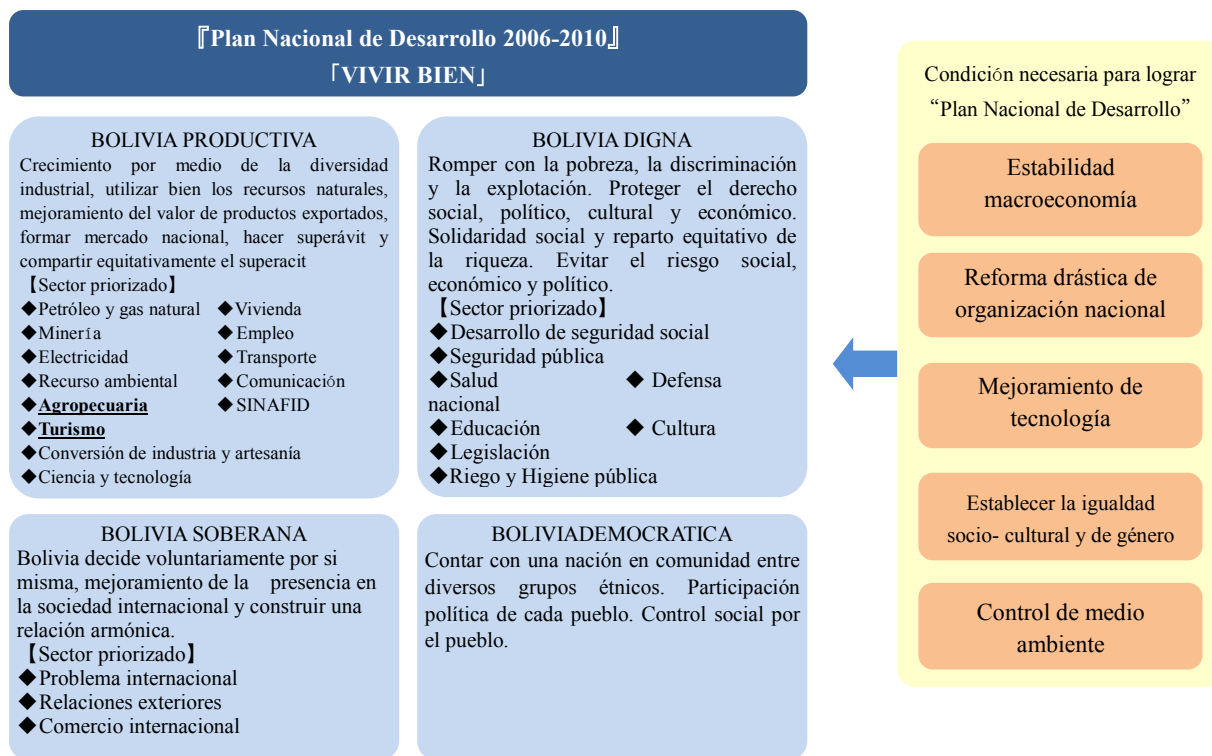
『Plan Nacional de Desarrollo 2006-2010』
「VIVIR BIEN」

BOLIVIA PRODUCTIVA
Crecimiento por medio de la diversidad industrial, utilizar bien los recursos naturales, mejoramiento del valor de productos exportados, formar mercado nacional, hacer superávit y compartir equitativamente el superacit
【Sector priorizado】
◆Petróleo y gas natural ◆Vivienda
◆Minería ◆Empleo
◆Electricidad ◆Transporte
◆Recurso ambiental ◆Comunicación
◆**Agropecuaria** ◆SINAFID
◆**Turismo**
◆Conversión de industria y artesanía
◆Ciencia y tecnología

BOLIVIA DIGNA
Romper con la pobreza, la discriminación y la explotación. Proteger el derecho social, político, cultural y económico. Solidaridad social y reparto equitativo de la riqueza. Evitar el riesgo social, económico y político.
【Sector priorizado】
◆Desarrollo de seguridad social
◆Seguridad pública
◆Salud ◆ Defensa nacional
◆Educación ◆ Cultura
◆Legislación
◆Riego y Higiene pública

BOLIVIA SOBERANA
Bolivia decide voluntariamente por si misma, mejoramiento de la presencia en la sociedad internacional y construir una relación armónica.
【Sector priorizado】
◆Problema internacional
◆Relaciones exteriores
◆Comercio internacional

BOLIVIADEMOCRATICA
Contar con una nación en comunidad entre diversos grupos étnicos. Participación política de cada pueblo. Control social por el pueblo.

Condición necesaria para lograr "Plan Nacional de Desarrollo"

Estabilidad macroeconomía

Reforma drástica de organización nacional

Mejoramiento de tecnología

Establecer la igualdad socio- cultural y de género

Control de medio ambiente